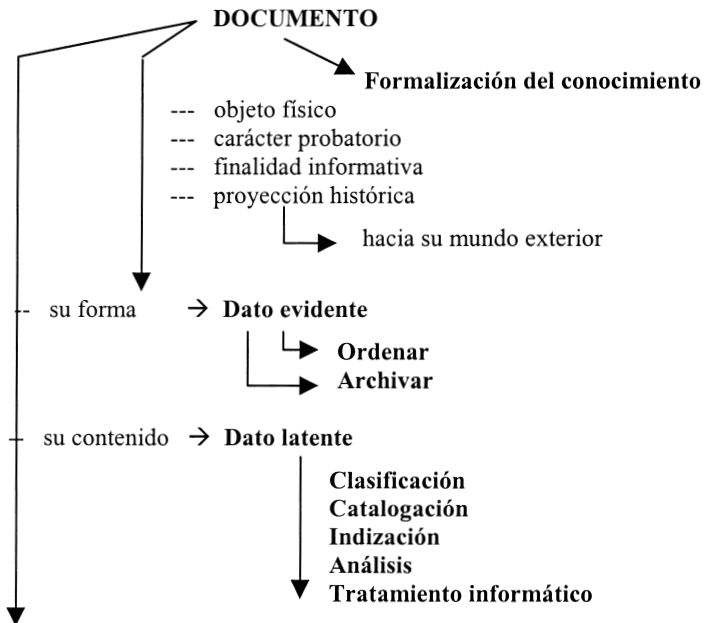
DOCUMENTO

Formalización del conocimiento

--- objeto físico
--- carácter probatorio
--- finalidad informativa
--- proyección histórica

hacia su mundo exterior

- su forma → Dato evidente

Ordenar
Archivar

- su contenido → Dato latente

Clasificación
Catalogación
Indización
Análisis
Tratamiento informático